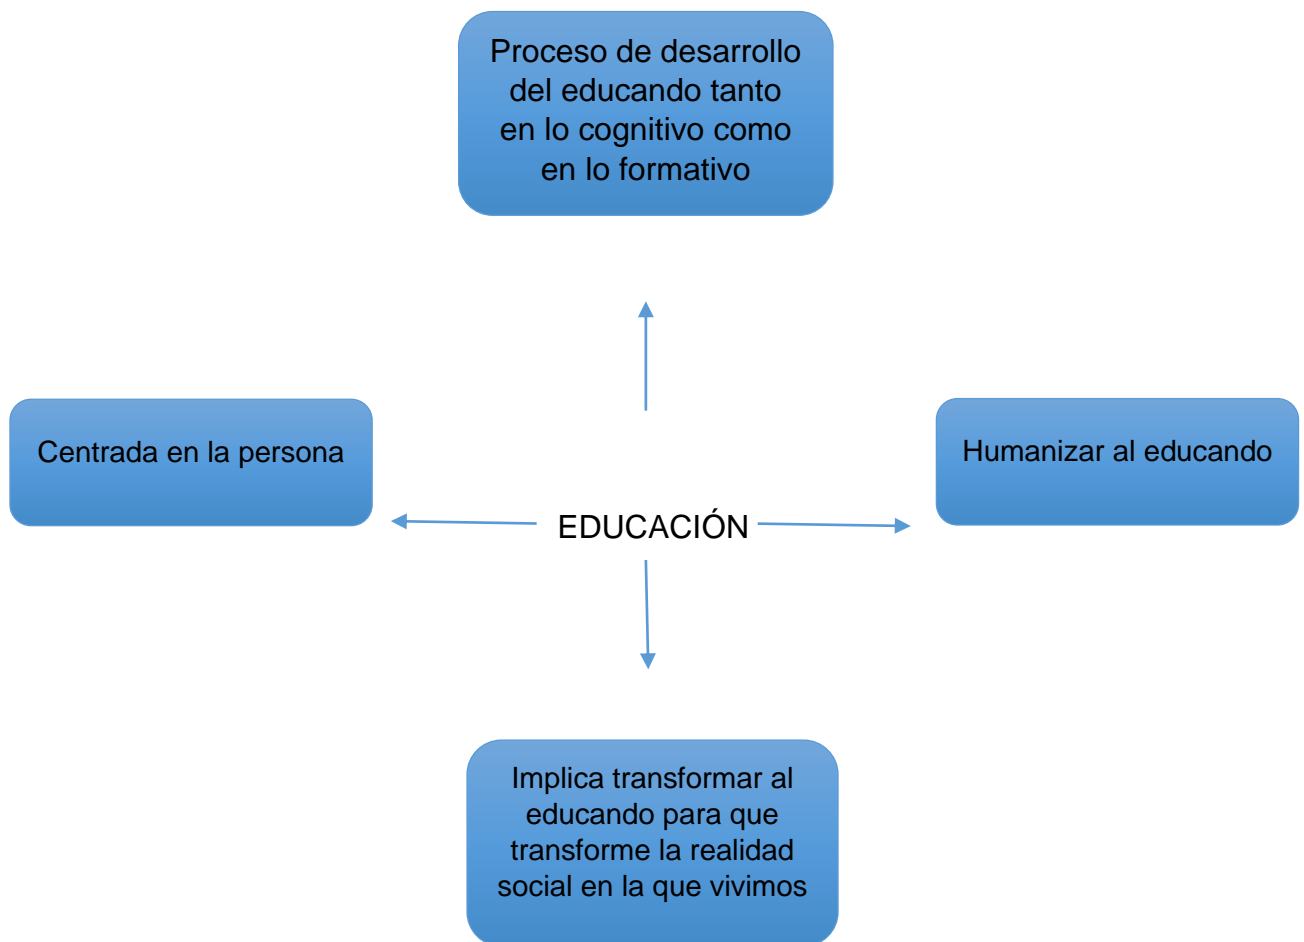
Proceso de desarrollo del educando tanto en lo cognitivo como en lo formativo

Centrada en la persona

EDUCACIÓN

Humanizar al educando

Implica transformar al educando para que transforme la realidad social en la que vivimos